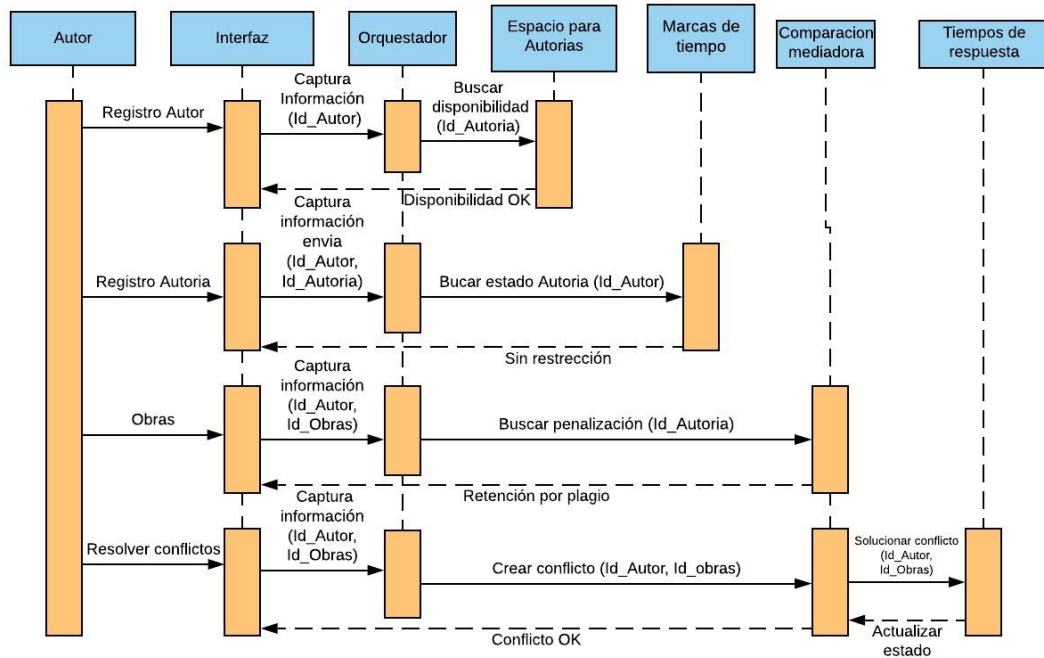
Autor

Interfaz

Orquestador

Espacio para Autorias

Marcas de tiempo

Comparacion mediadora

Tiempos de respuesta

Registro Autor

Captura Información (Id_Autor)

Buscar disponibilidad (Id_Autoria)

Disponibilidad OK

Captura información envia (Id_Autor, Id_Autoria)

Registro Autoria

Bucar estado Autoria (Id_Autor)

Sin restrección

Captura información (Id_Autor, Id_Obras)

Obras

Buscar penalización (Id_Autoria)

Retención por plagio

Captura información (Id_Autor, Id_Obras)

Resolver conflictos

Crear conflicto (Id_Autor, Id_obras)

Solucionar conflicto (Id_Autor, Id_Obras)

Conflicto OK

Actualizar estado